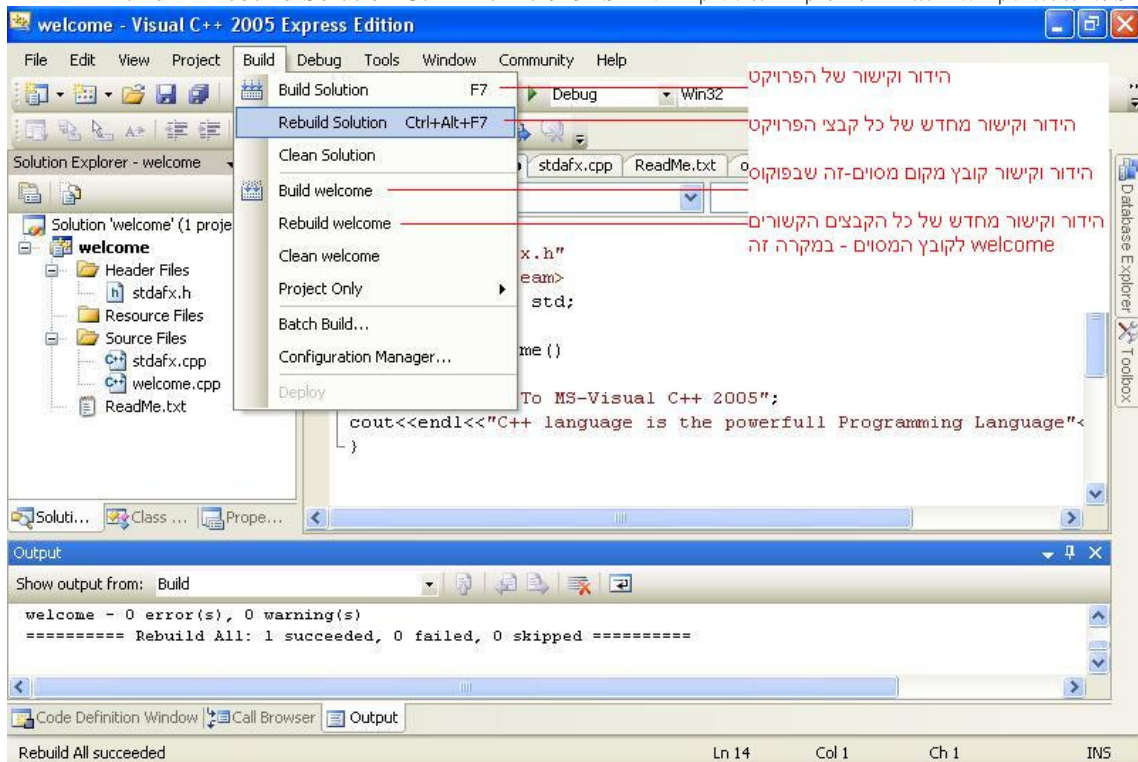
welcome - Visual C++ 2005 Express Edition

File Edit View Project Build Debug Tools Window Community Help

Build Solution F7
Rebuild Solution Ctrl+Alt+F7
Clean Solution
Build welcome
Rebuild welcome
Clean welcome
Project Only
Batch Build...
Configuration Manager...
Deploy

Debug Win32

הידור וקישור של הפרויקט

הידור וקישור מחדש של כל קבצי הפרויקט

הידור וקישור קובץ מקום מסוים-זה שבפוקוס

הידור וקישור מחדש של כל הקבצים הקשורים לקובץ המסוים - במקרה זה welcome

Solution Explorer - welcome

Solution 'welcome' (1 proje
welcome
Header Files
stdafx.h
Resource Files
Source Files
stdafx.cpp
welcome.cpp
ReadMe.txt

stdafx.cpp ReadMe.txt

x.h"
eam>
std;

me()

To MS-Visual C++ 2005";
cout<<endl<<"C++ language is the powerfull Programming Language"<
}

Database Explorer Toolbox

Soluti... Class ... Prope...

Output

Show output from: Build

welcome - 0 error(s), 0 warning(s)
========== Rebuild All: 1 succeeded, 0 failed, 0 skipped ==========

Code Definition Window Call Browser Output

Rebuild All succeeded Ln 14 Col 1 Ch 1 INS